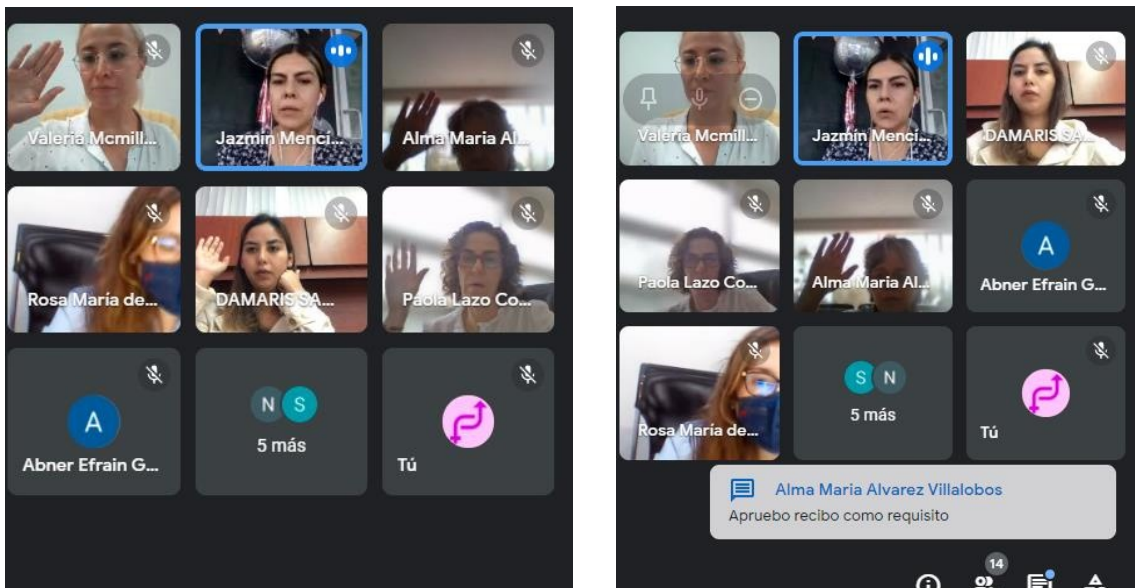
Valeria Mcmill...
Jazmin Menci...
Alma Maria Al...
Rosa María de...
DAMARIS SA...
Paola Lazo Co...
A
Abner Efrain G...
N S
5 más
Tú

Valeria Mcmill...
Jazmin Menci...
DAMARIS SA...
Paola Lazo Co...
Alma Maria Al...
A
Abner Efrain G...
Rosa María de...
S N
5 más
Tú
Alma Maria Alvarez Villalobos
Apruebo recibo como requisito
14